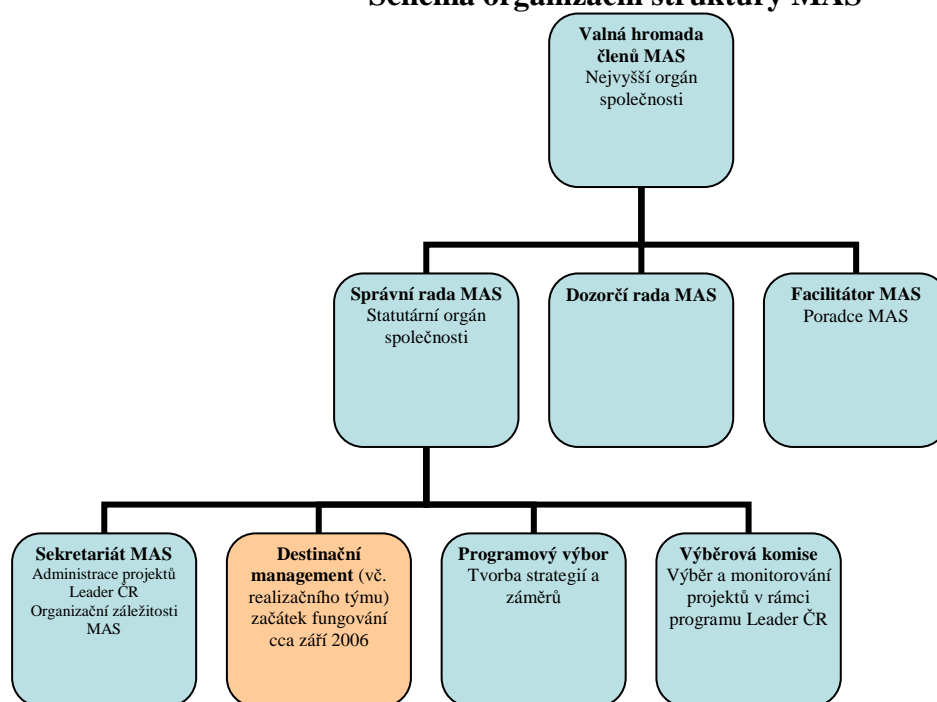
Schéma organizační struktury MAS

Valná hromada členů MAS
Nejvyšší orgán společnosti

Správní rada MAS
Statutární orgán společnosti

Dozorčí rada MAS

Facilitátor MAS
Poradce MAS

Sekretariát MAS
Administrace projektů Leader ČR
Organizační záležitosti MAS

Destinační management (vč. realizačního týmu) začátek fungování cca září 2006

Programový výbor
Tvorba strategií a záměrů

Výběrová komise
Výběr a monitorování projektů v rámci programu Leader ČR